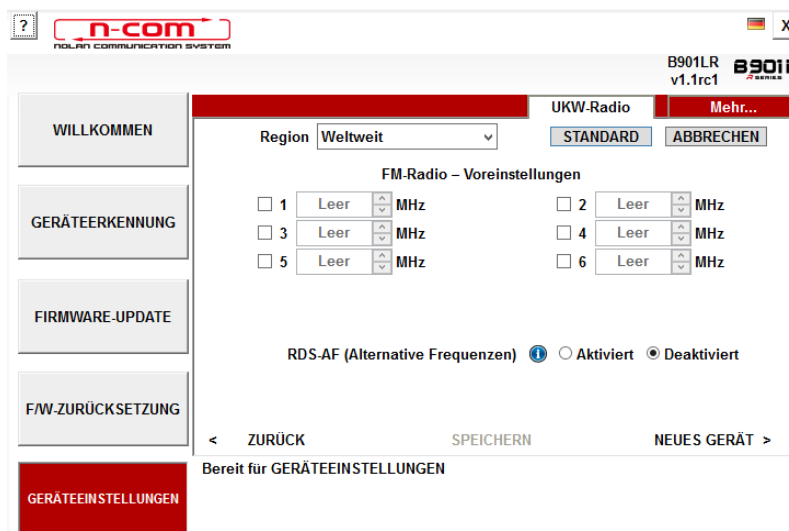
?

n-com
NOLAN COMMUNICATION SYSTEM

X

B901LR
v1.1rc1

B901

WILLKOMMEN

GERÄTEERKENNUNG

FIRMWARE-UPDATE

F/W-ZURÜCKSETZUNG

GERÄTEEINSTELLUNGEN

UKW-Radio

Mehr...

Region Weltweit

STANDARD ABBRECHEN

FM-Radio – Voreinstellungen

1 Leer MHz

2 Leer MHz

3 Leer MHz

4 Leer MHz

5 Leer MHz

6 Leer MHz

RDS-AF (Alternative Frequenzen) Aktiviert Deaktiviert

< ZURÜCK

SPEICHERN

NEUES GERÄT >

Bereit für GERÄTEEINSTELLUNGEN